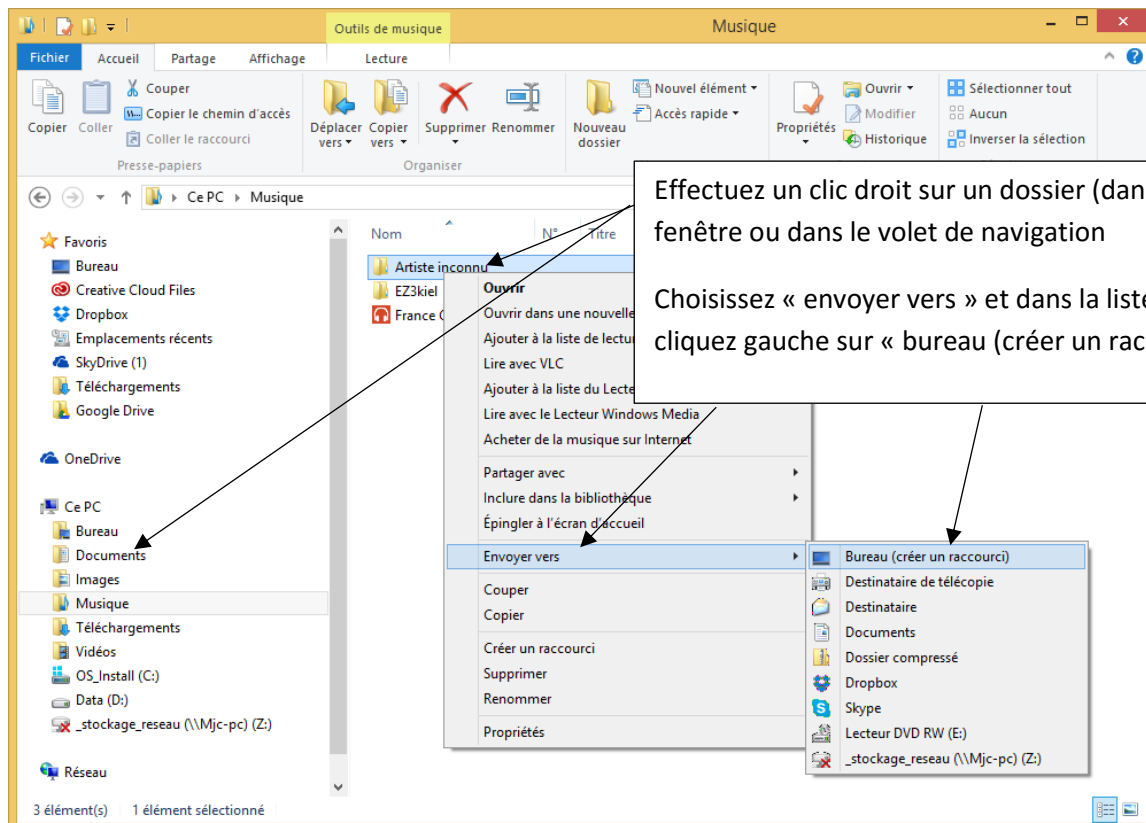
Outils de musique Musique
Fichier Accueil Partage Affichage Lecture
Copier Coller Couper Copier le chemin d'accès Coller le raccourci Presse-papiers
Déplacer vers Copier vers Supprimer Renommer Organiser
Nouveau dossier Nouvel élément Accès rapide
Propriétés Ouvrir Modifier Historique
Sélectionner tout Aucun Inverser la sélection
Ce PC › Musique
Effectuez un clic droit sur un dossier (dan
fenêtre ou dans le volet de navigation

Choisissez « envoyer vers » et dans la liste
cliquez gauche sur « bureau (créer un rac

Nom N° Titre
Artiste inconnu
EZ3kiel
France
Favoris
Bureau
Creative Cloud Files
Dropbox
Emplacements récents
SkyDrive (1)
Téléchargements
Google Drive
OneDrive
Ce PC
Bureau
Documents
Images
Musique
Téléchargements
Vidéos
OS_Install (C:)
Data (D:)
_stockage_reseau (\\Mjc-pc) (Z:)
Réseau
Ouvrir
Ouvrir dans une nouvelle
Ajouter à la liste de lectur
Lire avec VLC
Ajouter à la liste du Lecte
Lire avec le Lecteur Windows Media
Acheter de la musique sur Internet
Partager avec
Inclure dans la bibliothèque
Épingler à l'écran d'accueil
Envoyer vers
Couper
Copier
Créer un raccourci
Supprimer
Renommer
Propriétés
Bureau (créer un raccourci)
Destinataire de télécopie
Destinataire
Documents
Dossier compressé
Dropbox
Skype
Lecteur DVD RW (E:)
_stockage_reseau (\\Mjc-pc) (Z:)
3 élément(s) 1 élément sélectionné